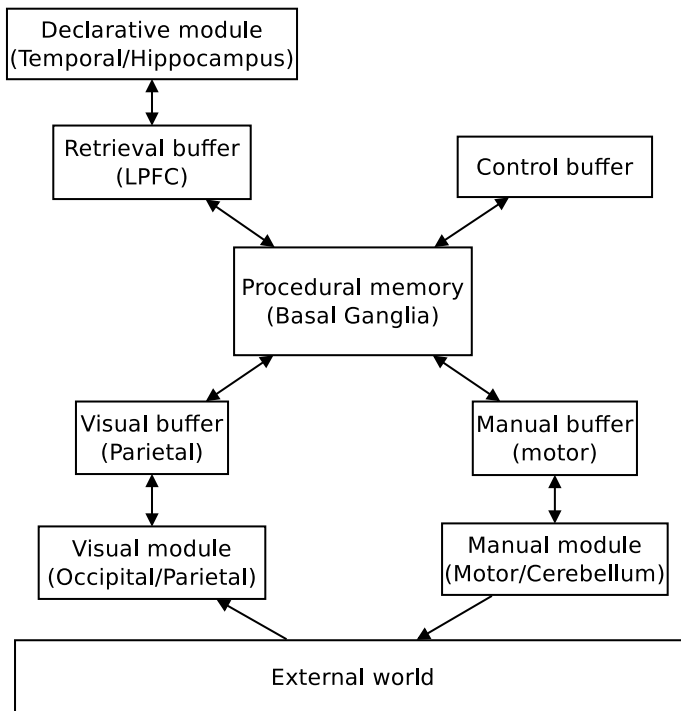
Declarative module
(Temporal/Hippocampus)

Retrieval buffer
(LPFC)

Control buffer

Procedural memory
(Basal Ganglia)

Visual buffer
(Parietal)

Manual buffer
(motor)

Visual module
(Occipital/Parietal)

Manual module
(Motor/Cerebellum)

External world